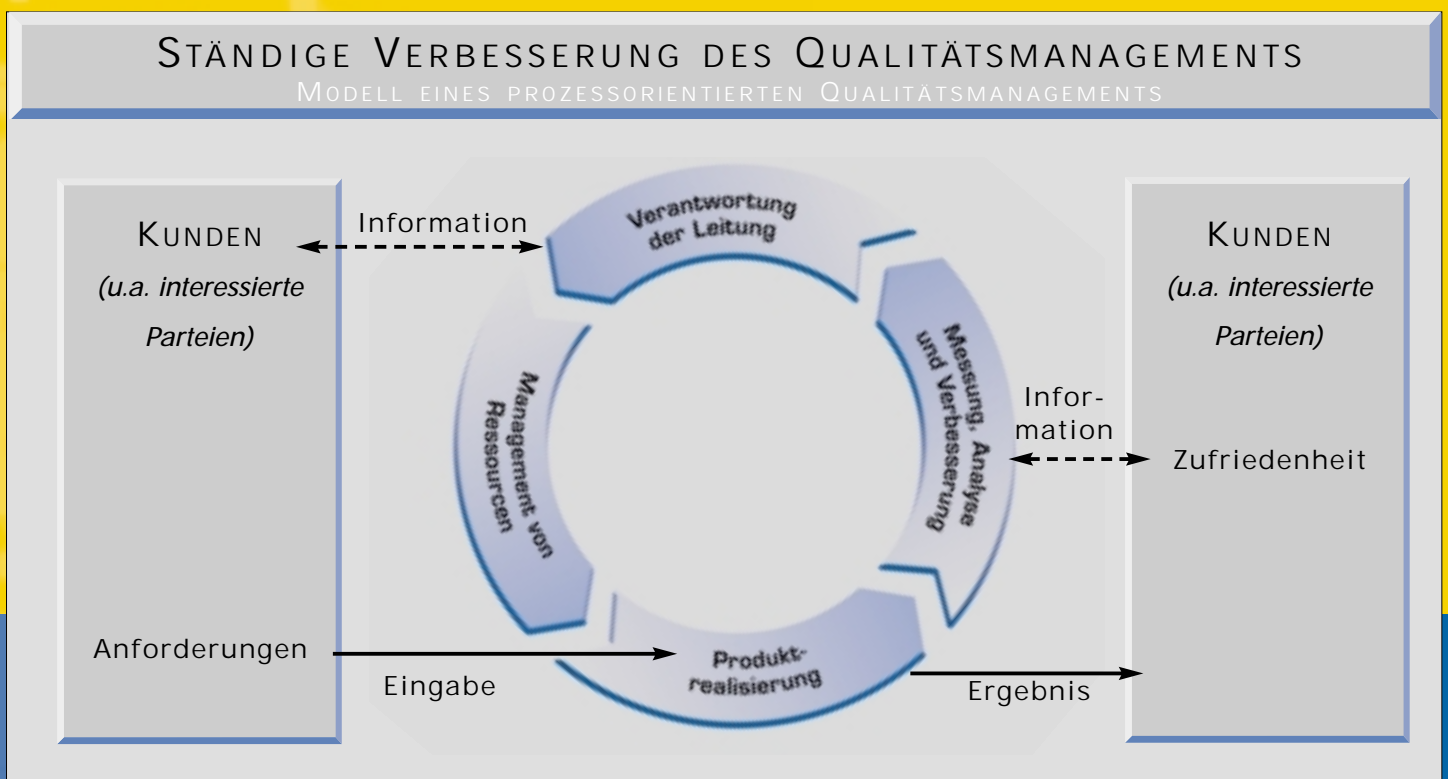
STÄNDIGE VERBESSERUNG DES QUALITÄTSMANAGEMENTS
MODELL EINES PROZESSORIENTIERTEN QUALITÄTSMANAGEMENTS

KUNDEN
*(u.a. interessierte Parteien)*

Anforderungen

Information

Verantwortung der Leitung

Management von Ressourcen

Messung, Analyse und Verbesserung

Produktrealisierung

Eingabe

Ergebnis

Information

KUNDEN
*(u.a. interessierte Parteien)*

Zufriedenheit